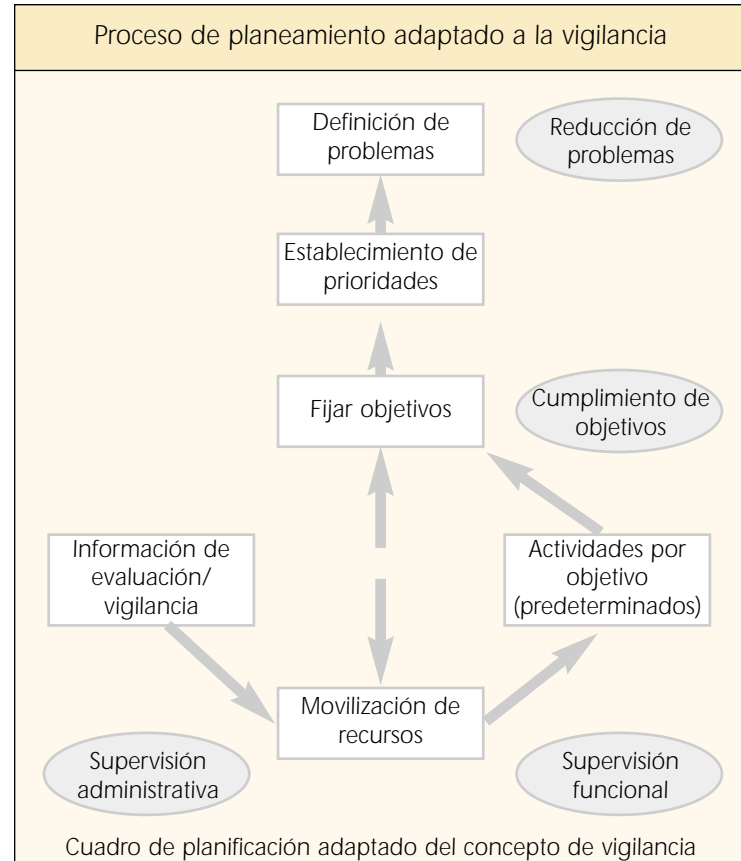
Proceso de planeamiento adaptado a la vigilancia

Definición de problemas

Reducción de problemas

Establecimiento de prioridades

Fijar objetivos

Cumplimiento de objetivos

Información de evaluación/ vigilancia

Actividades por objetivo (predeterminados)

Movilización de recursos

Supervisión administrativa

Supervisión funcional

Cuadro de planificación adaptado del concepto de vigilancia